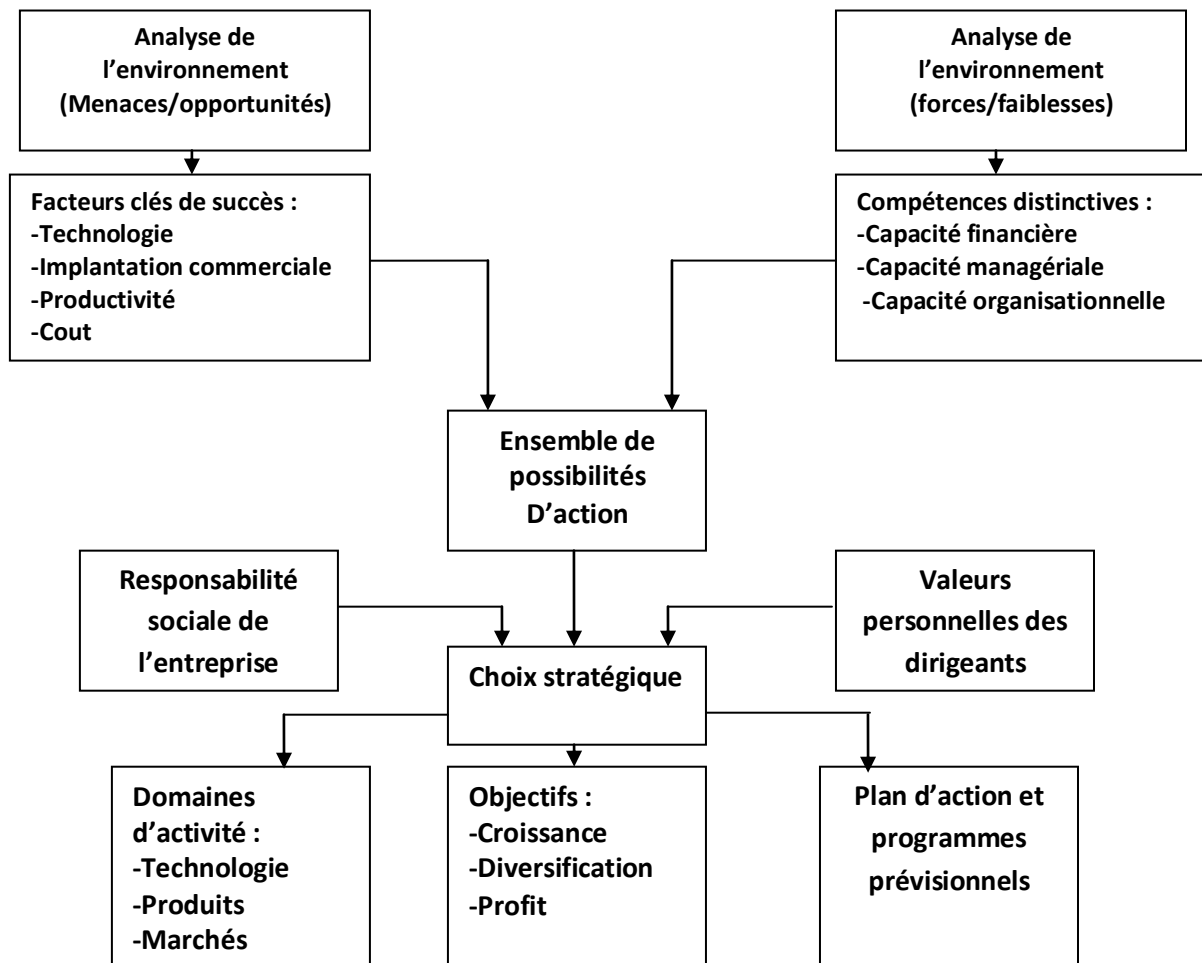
Analyse de l’environnement (Menaces/opportunités)

Analyse de l’environnement (forces/faiblesses)

Facteurs clés de succès :
-Technologie
-Implantation commerciale
-Productivité
-Cout

Compétences distinctives :
-Capacité financière
-Capacité managériale
-Capacité organisationnelle

Ensemble de possibilités D’action

Responsabilité sociale de l’entreprise

Valeurs personnelles des dirigeants

Choix stratégique

Domaines d’activité :
-Technologie
-Produits
-Marchés

Objectifs :
-Croissance
-Diversification
-Profit

Plan d’action et programmes prévisionnels